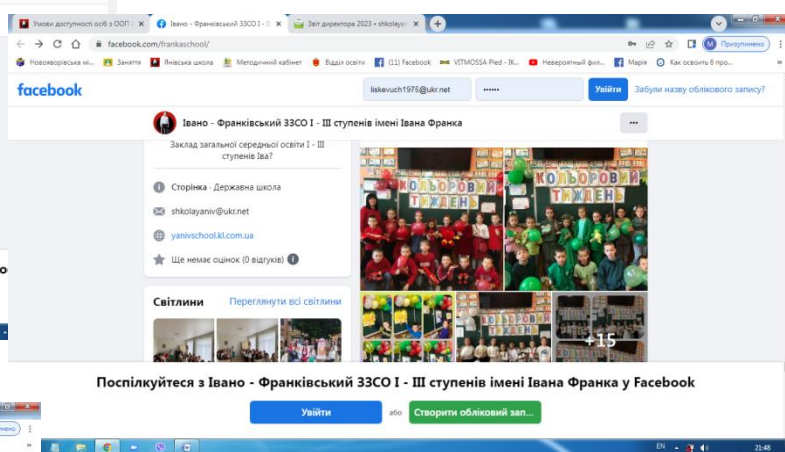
Умови доступності осіб з ООП
Івано - Франківський ЗЗСО І - ІІ
Звіт директора 2023 • shkolayan

facebook.com/frankaschool/

Призупинено

Нововорівська мі... Заняття Янівська школа Методичний кабінет Відділ освіти (11) Facebook VITMOSSA Pled - ІК... Невероятный фил... Марія Как освоить 6 про...

facebook

liskevuch1975@ukr.net
••••••
Увійти
Забули назву облікового запису?

Івано - Франківський ЗЗСО І - ІІІ ступенів імені Івана Франка

Заклад загальної середньої освіти І - ІІІ ступенів Іва?

Сторінка · Державна школа

shkolayaniv@ukr.net

yanivschool.kl.com.ua

Ще немає оцінок (0 відгуків)

Світлини
Переглянути всі світлини

КОЛЬОРОВИЙ ТИЖДЕНЬ
КОЛЬОРОВИЙ ТИЖДЕНЬ
ТИЖДЕНЬ

+15

Поспілкуйтеся з Івано - Франківський ЗЗСО І - ІІІ ступенів імені Івана Франка у Facebook

Увійти
або
Створити обліковий зап...

EN
21:48